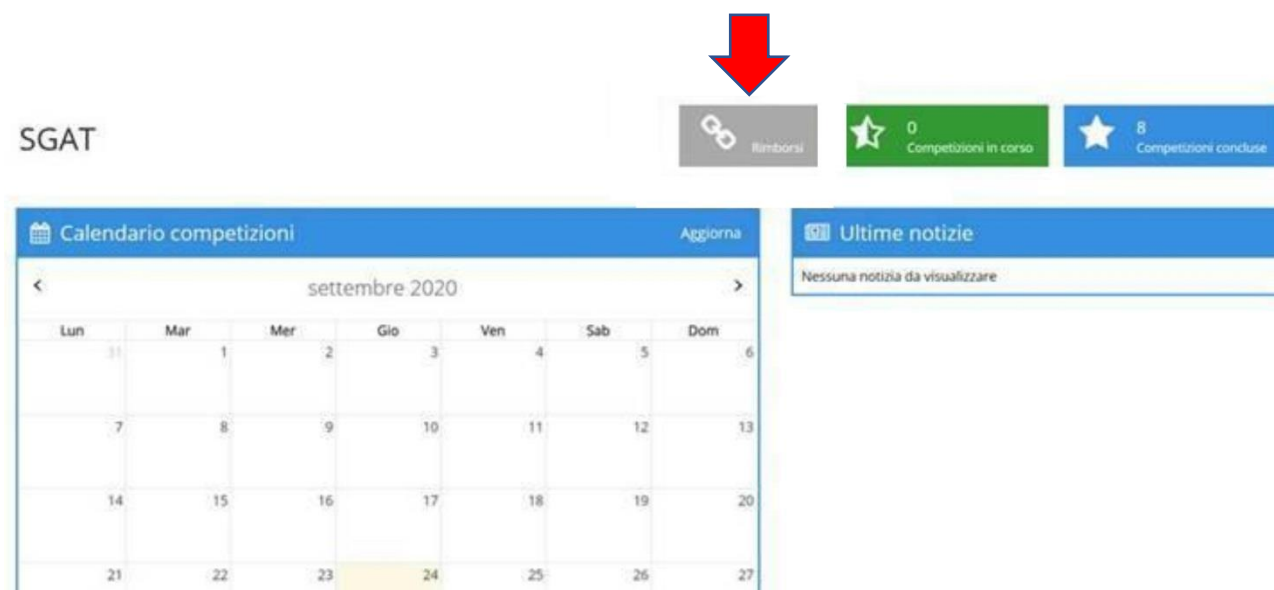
SGAT

Rimborsi

0
Competizioni in corso

8
Competizioni concluse

Calendario competizioni

Aggiorna

Ultime notizie

Nessuna notizia da visualizzare

<

settembre 2020

>

| Lun | Mar | Mer | Gio | Ven | Sab | Dom |
|---|---|---|---|---|---|---|
| 31 | 1 | 2 | 3 | 4 | 5 | 6 |
| 7 | 8 | 9 | 10 | 11 | 12 | 13 |
| 14 | 15 | 16 | 17 | 18 | 19 | 20 |
| 21 | 22 | 23 | 24 | 25 | 26 | 27 |